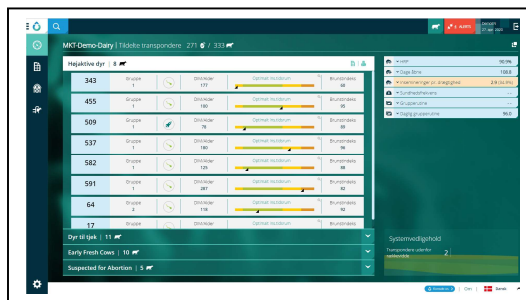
MKT-Demo-Dairy | Tildelte transpondere 271 / 333

Højaktive dyr | 8

| | | | | |
|---|---|---|---|---|
| 343 | Gruppe 1 | DIM/Alder 177 | Optimalt Insemination | Brunstindeks 68 |
| 455 | Gruppe 1 | DIM/Alder 100 | Optimalt Insemination | Brunstindeks 95 |
| 509 | Gruppe 1 | DIM/Alder 78 | Optimalt Insemination | Brunstindeks 89 |
| 537 | Gruppe 1 | DIM/Alder 180 | Optimalt Insemination | Brunstindeks 96 |
| 582 | Gruppe 1 | DIM/Alder 125 | Optimalt Insemination | Brunstindeks 98 |
| 591 | Gruppe 1 | DIM/Alder 287 | Optimalt Insemination | Brunstindeks 82 |
| 64 | Gruppe 2 | DIM/Alder 118 | Optimalt Insemination | Brunstindeks 42 |
| 17 | Gruppe | | | |

Dyr til tjek | 11
Early Fresh Cows | 10
Suspected for Abortion | 5

HMY 90.0%
Daglig Mælk 108.6
Gruppering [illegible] 2.9 (34.4%)
Sundhedshændelser ---
Gruppering ---
Daglig gruppemælk 96.0

Systemvedligehold
Transpondere uden for rækkevidde 2

Demo 27 Jan 2020
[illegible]